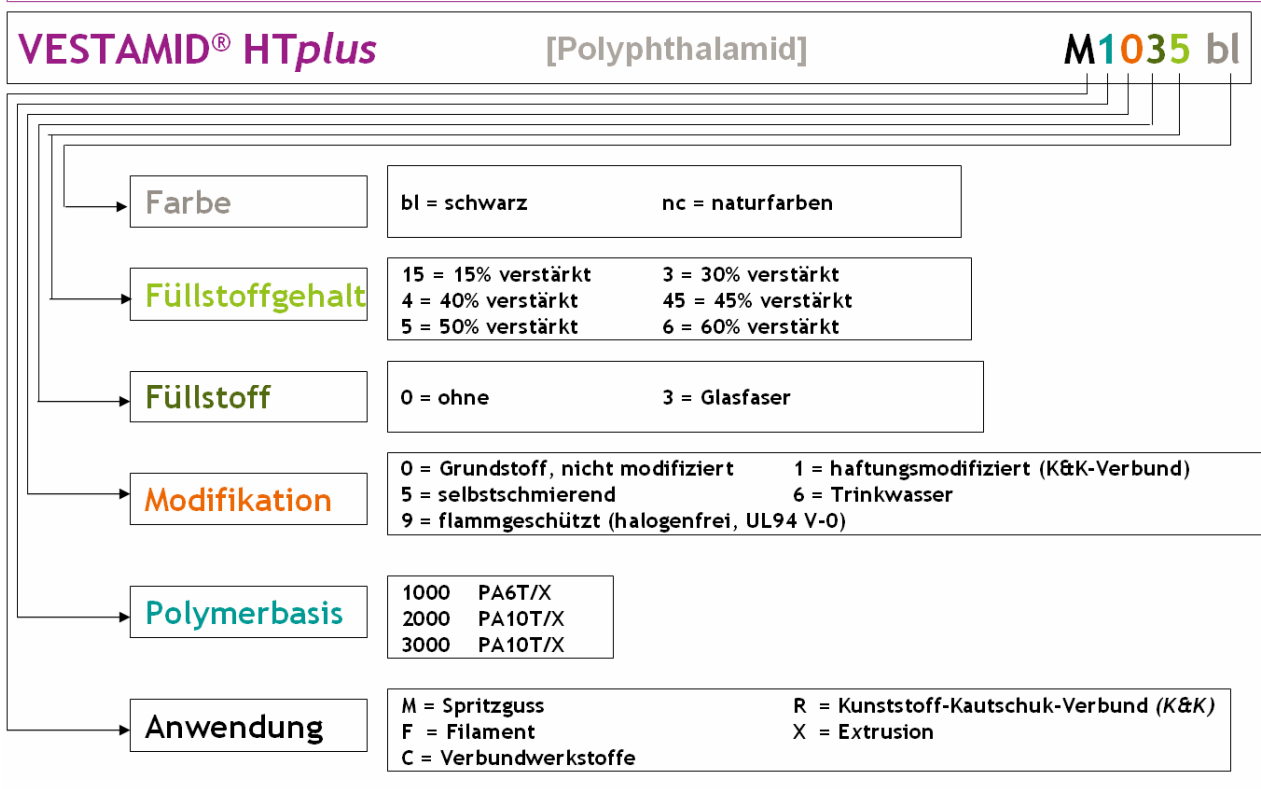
VESTAMID® HT*plus* [Polyphthalamid] M1035 bl

Farbe

bl = schwarz nc = naturfarben

Füllstoffgehalt

| | |
|---|---|
| 15 = 15% verstärkt | 3 = 30% verstärkt |
| 4 = 40% verstärkt | 45 = 45% verstärkt |
| 5 = 50% verstärkt | 6 = 60% verstärkt |

Füllstoff

0 = ohne 3 = Glasfaser

Modifikation

0 = Grundstoff, nicht modifiziert 1 = haftungsmodifiziert (K&K-Verbund)
5 = selbstschmierend 6 = Trinkwasser
9 = flammgeschützt (halogenfrei, UL94 V-0)

Polymerbasis

| | |
|---|---|
| 1000 | PA6T/X |
| 2000 | PA10T/X |
| 3000 | PA10T/X |

Anwendung

M = Spritzguss R = Kunststoff-Kautschuk-Verbund *(K&K)*
F = Filament X = Extrusion
C = Verbundwerkstoffe